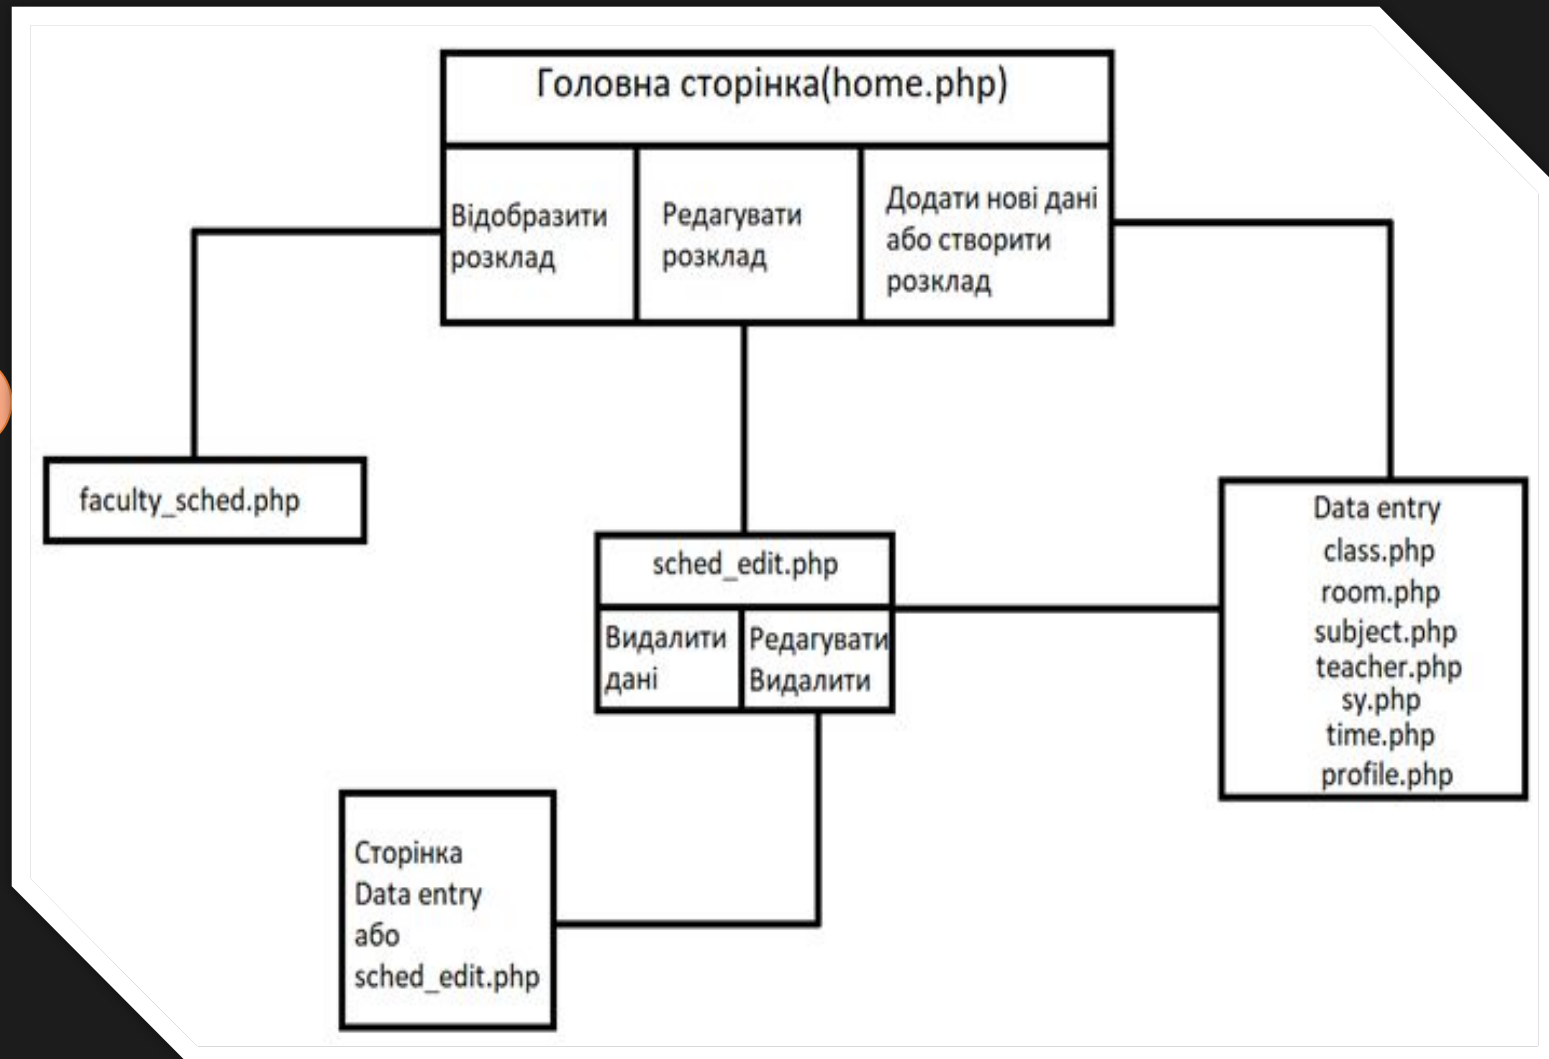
Головна сторінка(home.php)

Відобразити розклад

Редагувати розклад

Додати нові дані або створити розклад

faculty_sched.php

sched_edit.php

Видалити дані

Редагувати Видалити

Data entry
class.php
room.php
subject.php
teacher.php
sy.php
time.php
profile.php

Сторінка
Data entry
або
sched_edit.php